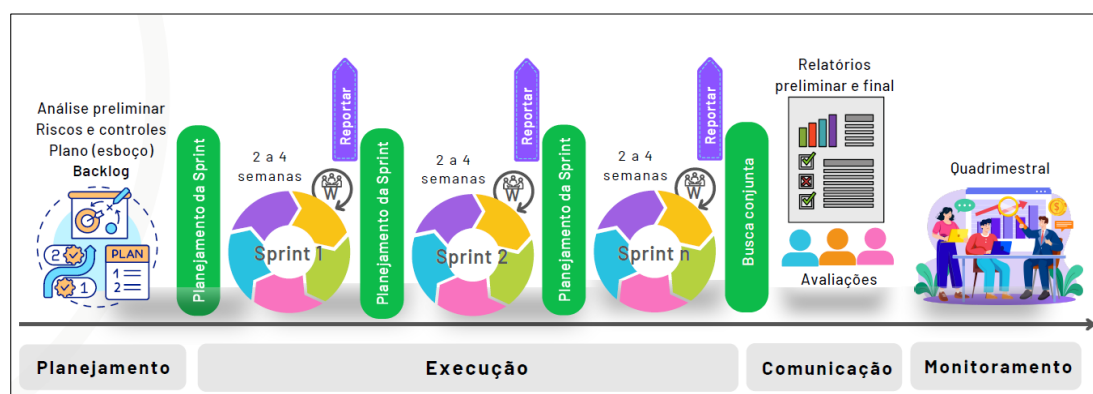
Análise preliminar
Riscos e controles
Plano (esboço)
Backlog

PLAN
1
2

Planejamento da Sprint

2 a 4
semanas

Sprint 1

Reportar

Planejamento da Sprint

2 a 4
semanas

Sprint 2

Reportar

Planejamento da Sprint

2 a 4
semanas

Sprint n

Reportar

Busca conjunta

Relatórios
preliminar e final

Avaliações

Quadrimestral

Planejamento

Execução

Comunicação

Monitoramento